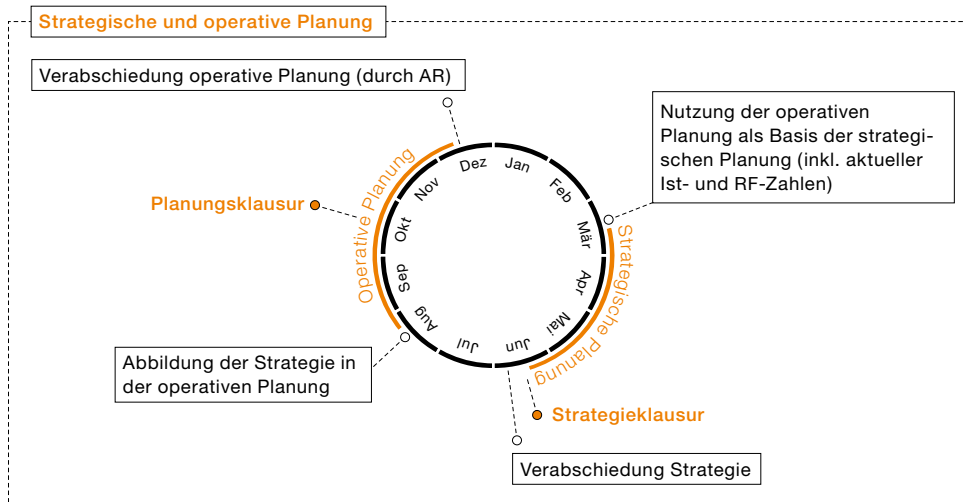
Strategische und operative Planung

Verabschiedung operative Planung (durch AR)

Nutzung der operativen Planung als Basis der strategischen Planung (inkl. aktueller Ist- und RF-Zahlen)

Planungsklausur

Operative Planung

Dez
Jan
Feb
Mär
Apr
Mai
Jun
Jul
Aug
Sep
Okt
Nov

Strategische Planung

Abbildung der Strategie in der operativen Planung

Strategieklausur

Verabschiedung Strategie